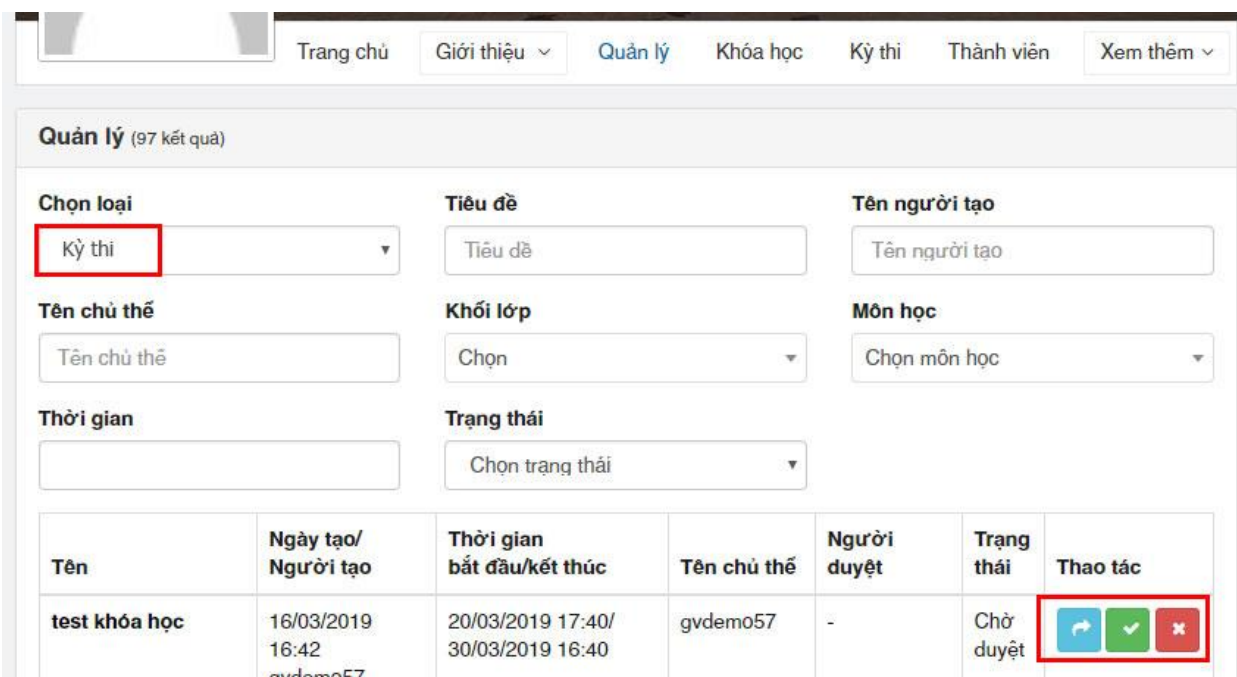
Trang chủ Giới thiệu Quản lý Khóa học Kỳ thi Thành viên Xem thêm

Quản lý (97 kết quả)

Chọn loại
Kỳ thi

Tiêu đề
Tiêu đề

Tên người tạo
Tên người tạo

Tên chủ thể
Tên chủ thể

Khối lớp
Chọn

Môn học
Chọn môn học

Thời gian

Trạng thái
Chọn trạng thái

| Tên | Ngày tạo/ Người tạo | Thời gian bắt đầu/kết thúc | Tên chủ thể | Người duyệt | Trạng thái | Thao tác |
|---|---|---|---|---|---|---|
| test khóa học | 16/03/2019 16:42 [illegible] | 20/03/2019 17:40/ 30/03/2019 16:40 | gvdemo57 | - | Chờ duyệt | |